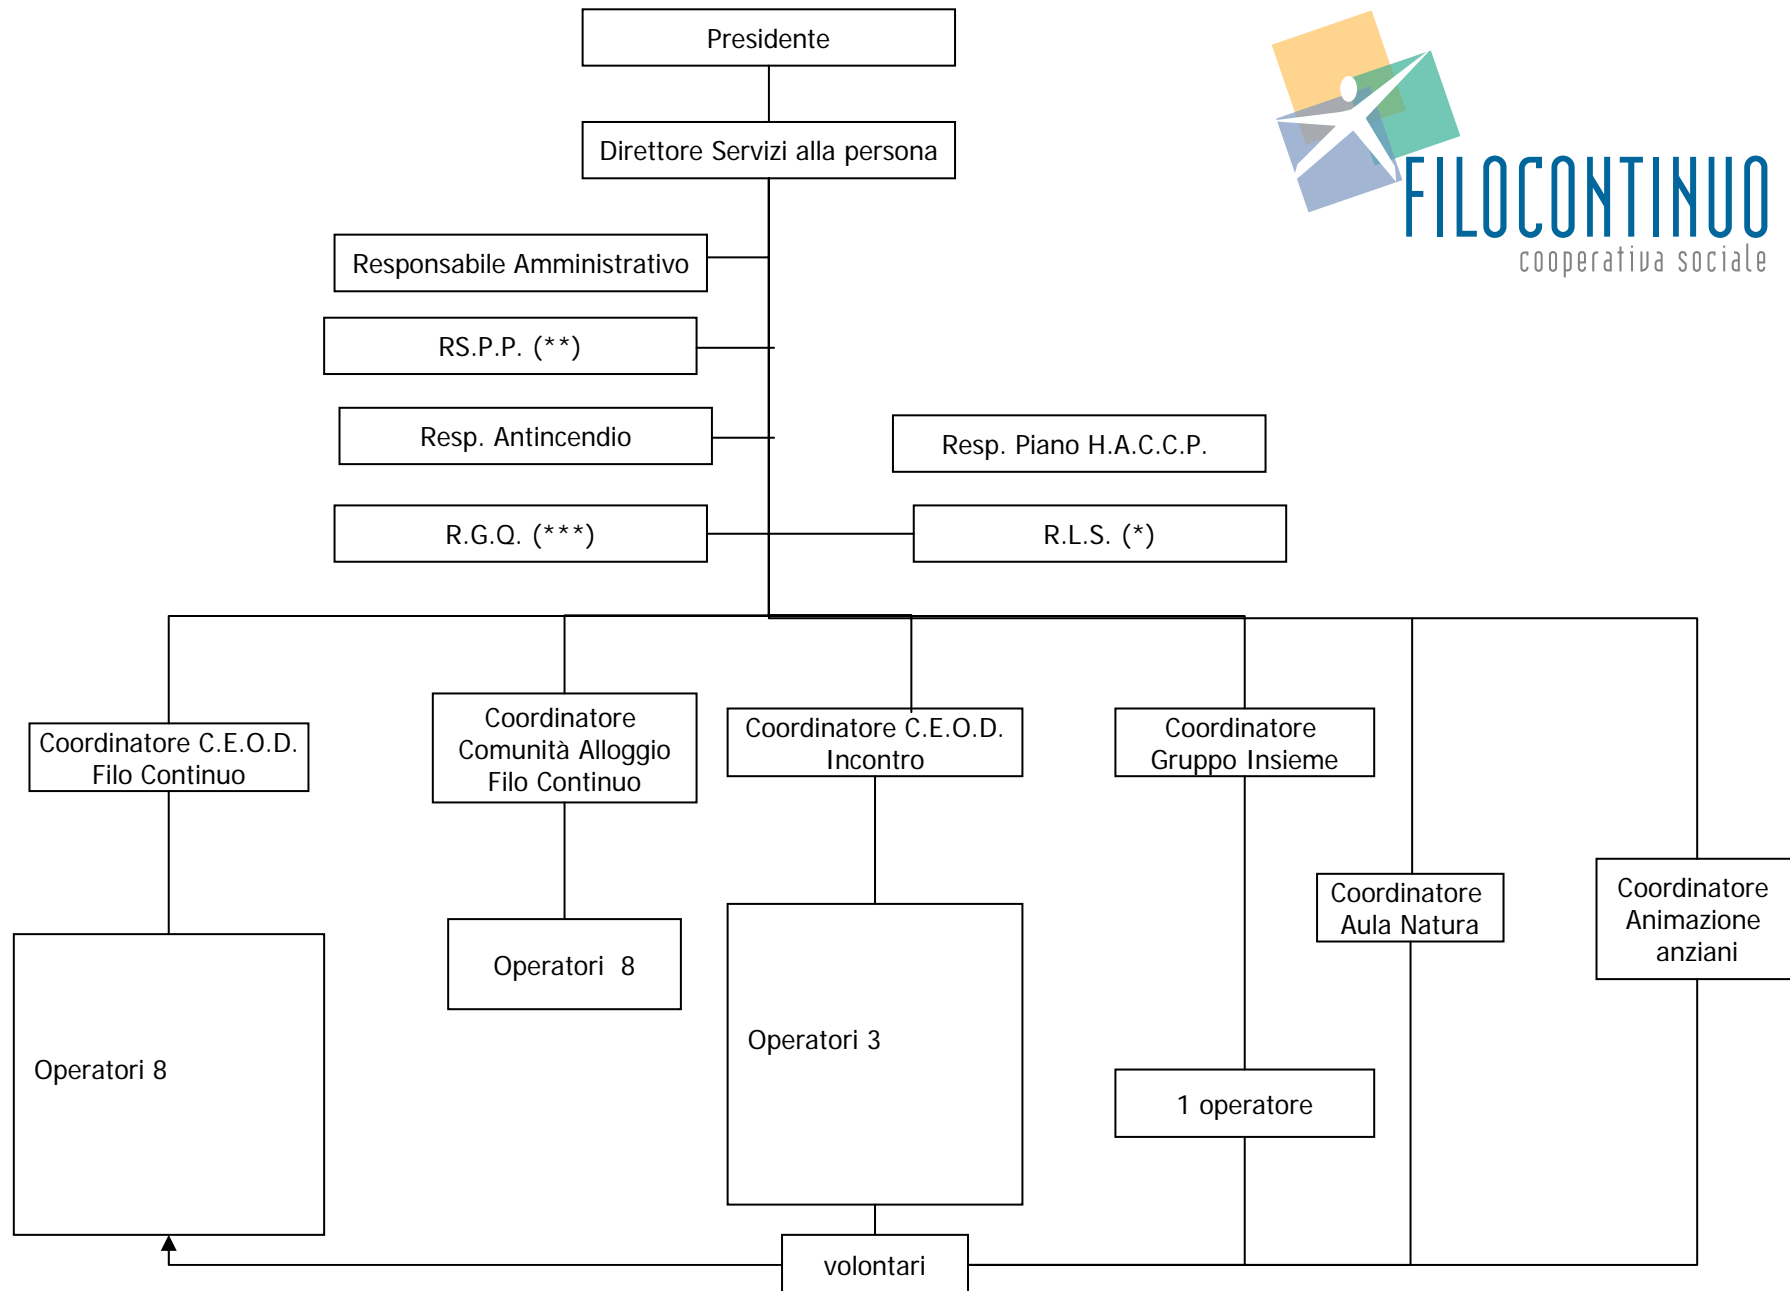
Presidente

Direttore Servizi alla persona

FILOCONTINUO
cooperativa sociale

Responsabile Amministrativo

RS.P.P. (**)

Resp. Antincendio

Resp. Piano H.A.C.C.P.

R.G.Q. (***)

R.L.S. (*)

Coordinatore C.E.O.D. Filo Continuo

Coordinatore Comunità Alloggio Filo Continuo

Coordinatore C.E.O.D. Incontro

Coordinatore Gruppo Insieme

Coordinatore Aula Natura

Coordinatore Animazione anziani

Operatori 8

Operatori 8

Operatori 3

1 operatore

volontari